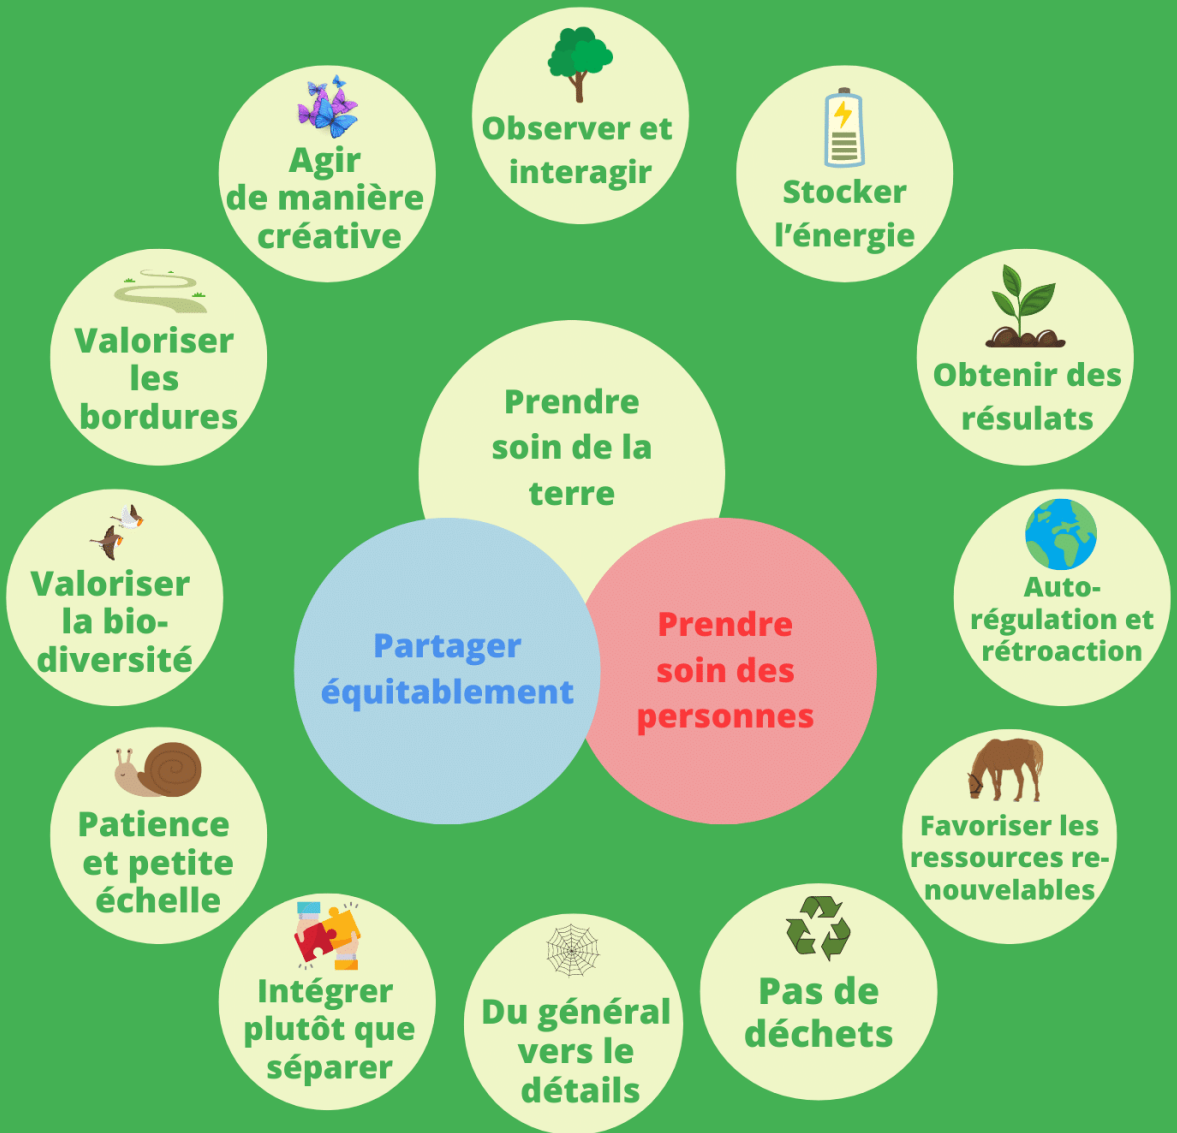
Observer et interagir

Stocker l'énergie

Obtenir des résulats

Auto-régulation et rétroaction

Favoriser les ressources renouvelables

Pas de déchets

Du général vers le détails

Intégrer plutôt que séparer

Patience et petite échelle

Valoriser la biodiversité

Valoriser les bordures

Agir de manière créative

Prendre soin de la terre

Partager équitablement

Prendre soin des personnes